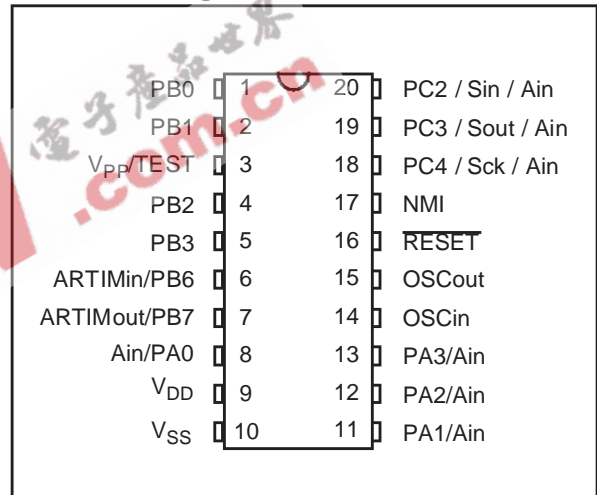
电子产品世界
.com.cn

PB0 1 20 PC2 / Sin / Ain
PB1 2 19 PC3 / Sout / Ain
$V_{PP}$/TEST 3 18 PC4 / Sck / Ain
PB2 4 17 NMI
PB3 5 16 $\overline{RESET}$
ARTIMin/PB6 6 15 OSCout
ARTIMout/PB7 7 14 OSCin
Ain/PA0 8 13 PA3/Ain
$V_{DD}$ 9 12 PA2/Ain
$V_{SS}$ 10 11 PA1/Ain